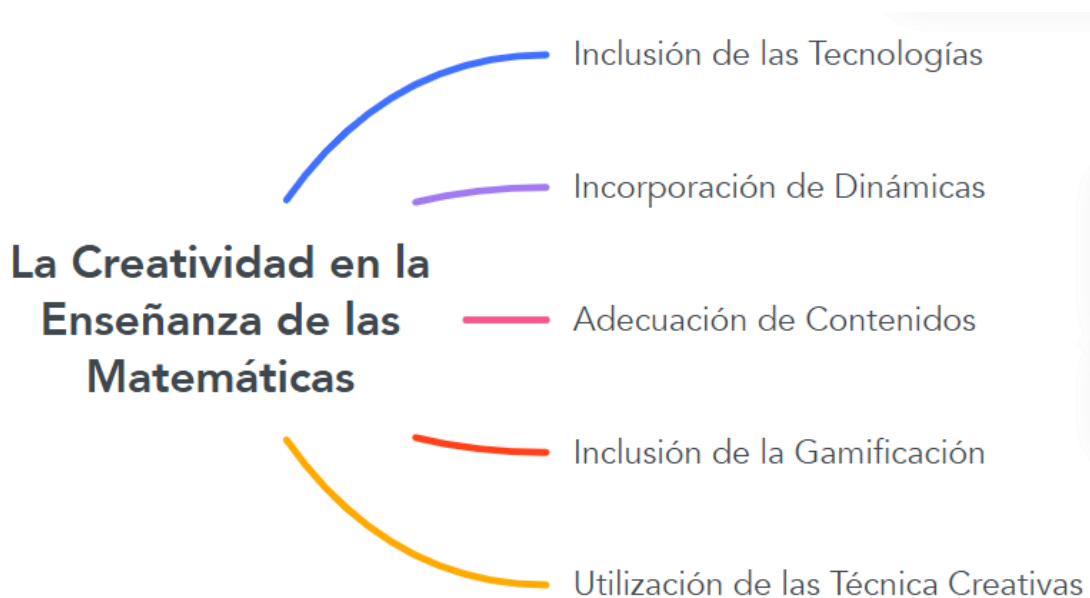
La Creatividad en la Enseñanza de las Matemáticas

Inclusión de las Tecnologías

Incorporación de Dinámicas

Adecuación de Contenidos

Inclusión de la Gamificación

Utilización de las Técnica Creativas